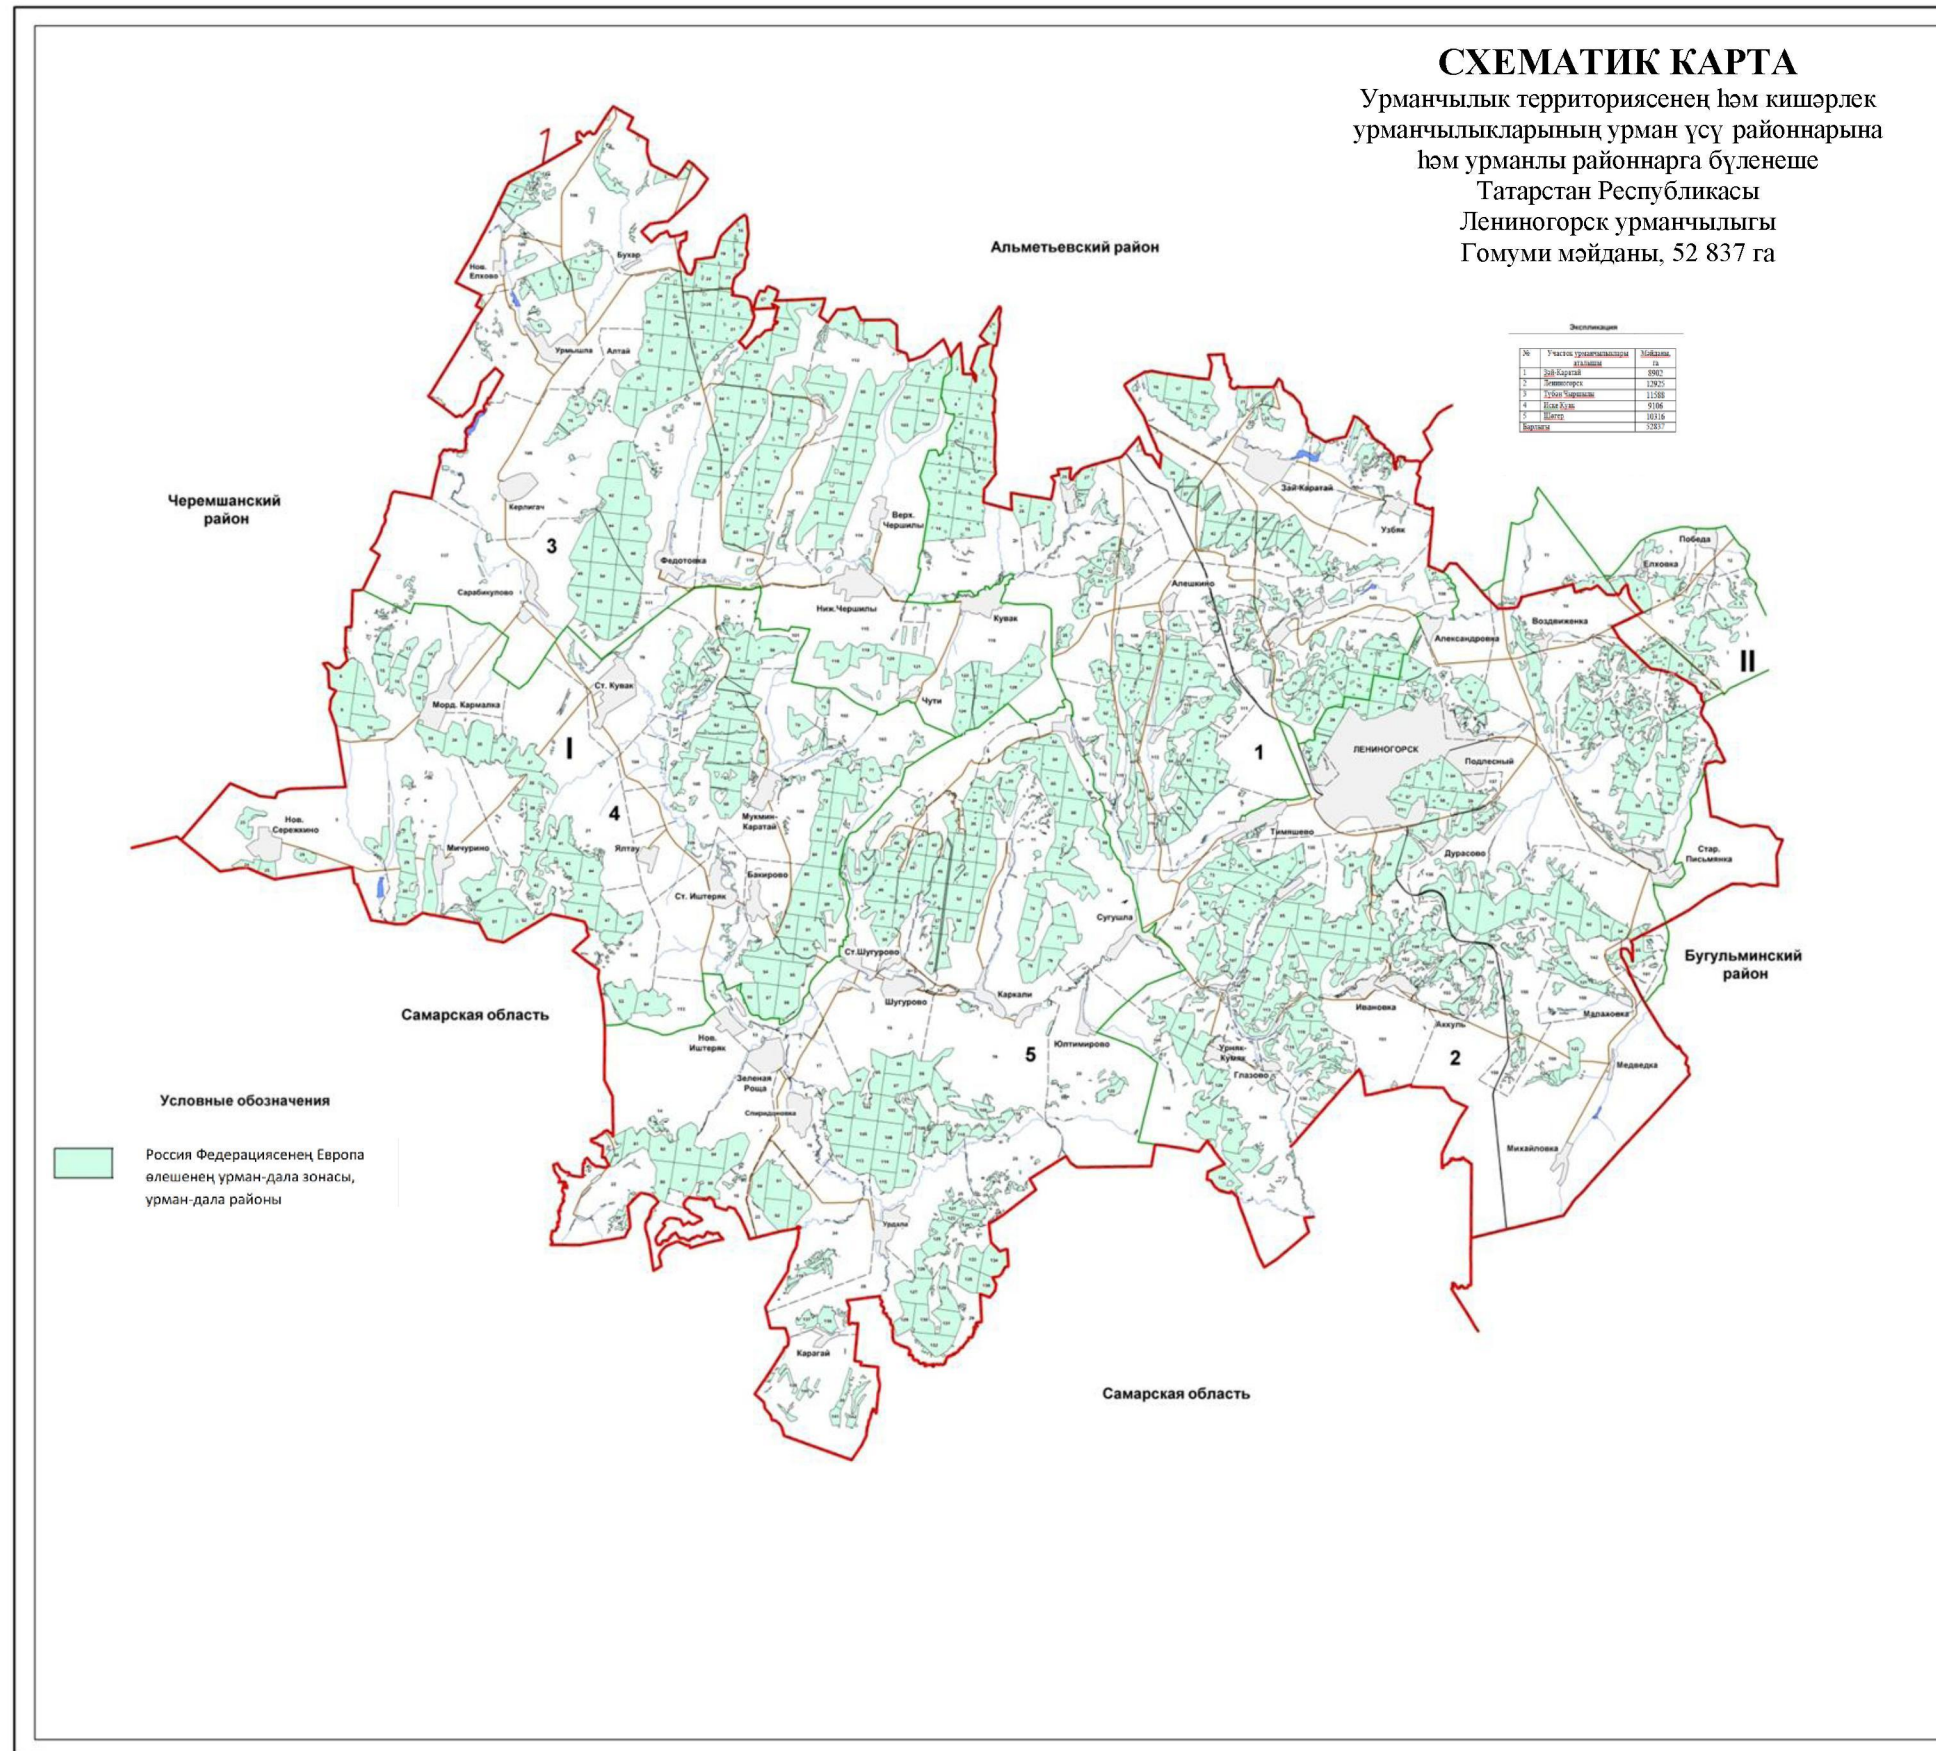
СХЕМАТИК КАРТА
Урманчылык территориясенең һәм кишәрлек урманчылыкларының урман үсү районнарына һәм урманлы районнарга бүленеше
Татарстан Республикасы
Лениногорск урманчылыгы
Гомуми мәйданы, 52 837 га

Экспликация

| № | Участок урманчылыклары аталышы | Мәйданы, га |
|---|---|---|
| 1 | Зәй-Каратай | 8902 |
| 2 | Лениногорск | 12925 |
| 3 | Түбән Чершылы | 11588 |
| 4 | Иске Кувак | 9106 |
| 5 | Шөгер | 10316 |
| Барлыгы | | 52837 |

Альметьевский район
Черемшанский район
Самарская область
Самарская область
Бугульминский район

Нов. Елхово
Бухар
Урмышла
Алтай
Керлигач
Сарабикулово
Федотовка
Верх. Чершилы
Ниж.Чершилы
Кувак
Чути
Ст. Кувак
Морд. Кармалка
Нов. Сережкино
Мичурино
Ялтау
Мукмин-Каратай
Бакирово
Ст. Иштеряк
Ст.Шугурово
Шугурово
Каркали
Сугушла
Юлтимирово
Нов. Иштеряк
Зеленая Роща
Спиридоновка
Урдали
Карагай
Алешкино
Зай-Каратай
Узбяк
Победа
Елховка
Александровка
Воздвиженка
Лениногорск
Подлесный
Тимяшево
Дурасово
Стар. Письмянка
Ивановка
Аккуль
Мордовка
Медведка
Михайловка
Урняк-Кумяк
Глазово

1
2
3
4
5
I
II

Условные обозначения
Россия Федерациясенең Европа өлешенең урман-дала зонасы, урман-дала районы